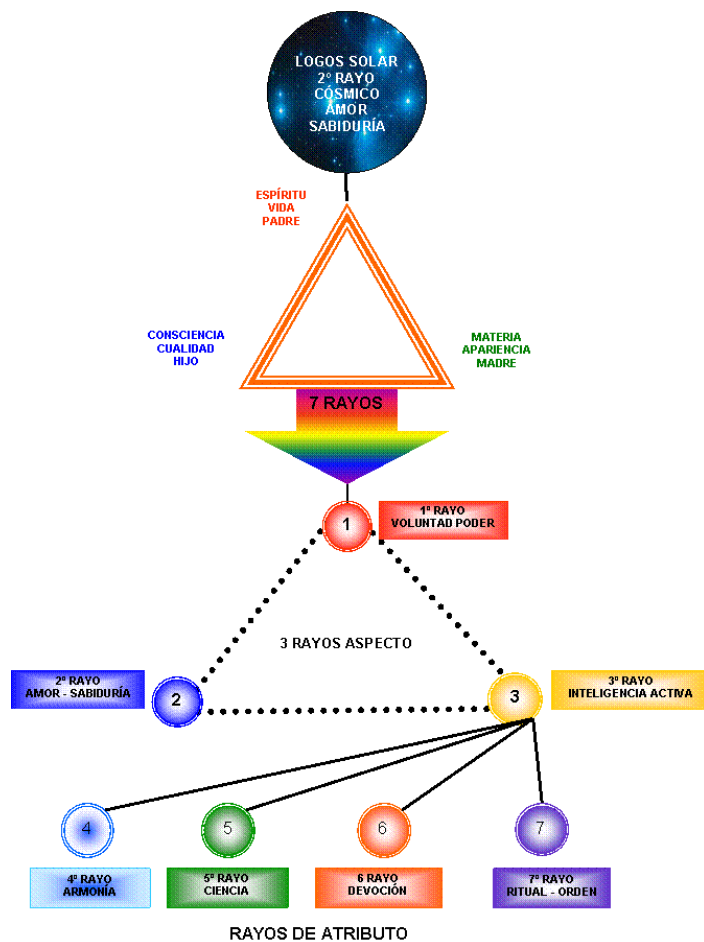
LOGOS SOLAR
2° RAYO
CÓSMICO
AMOR
SABIDURÍA

ESPÍRITU
VIDA
PADRE

CONSCIENCIA
CUALIDAD
HIJO

MATERIA
APARIENCIA
MADRE

7 RAYOS

1

1º RAYO
VOLUNTAD PODER

3 RAYOS ASPECTO

2º RAYO
AMOR - SABIDURÍA

2

3

3º RAYO
INTELIGENCIA ACTIVA

4

5

6

7

4º RAYO
ARMONÍA

5º RAYO
CIENCIA

6 RAYO
DEVOCIÓN

7º RAYO
RITUAL - ORDEN

RAYOS DE ATRIBUTO